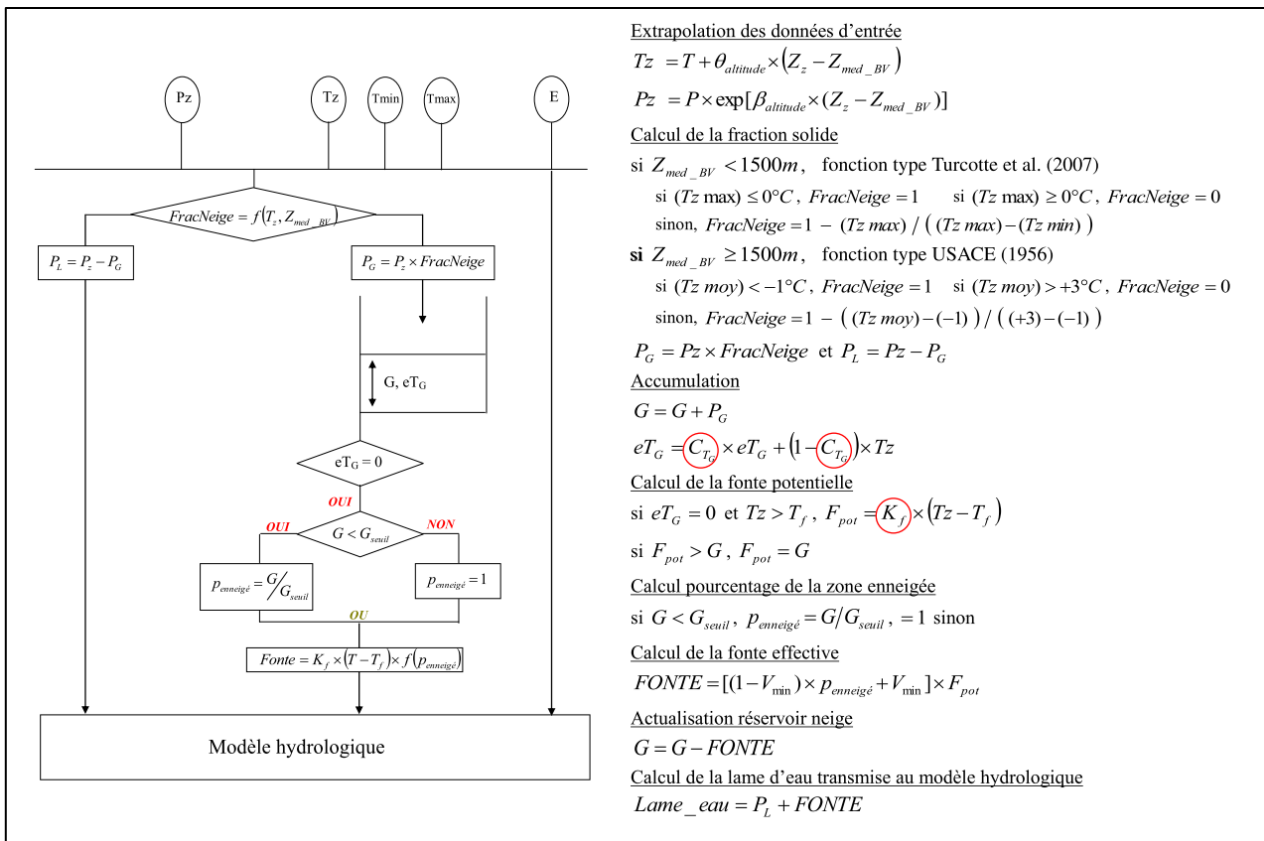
Pz

Tz

Tmin

Tmax

E

$FracNeige = f(T_z, Z_{med\_BV})$

$P_L = P_z - P_G$

$P_G = P_z \times FracNeige$

G, eT$_G$

$eT_G = 0$

OUI

OUI

$G < G_{seuil}$

NON

$p_{enneigé} = G/G_{seuil}$

$p_{enneigé} = 1$

OU

$Fonte = K_f \times (T - T_f) \times f(p_{enneigé})$

Modèle hydrologique

Extrapolation des données d'entrée

$Tz = T + \theta_{altitude} \times (Z_z - Z_{med\_BV})$

$Pz = P \times \exp[\beta_{altitude} \times (Z_z - Z_{med\_BV})]$

Calcul de la fraction solide

si $Z_{med\_BV} < 1500m$, fonction type Turcotte et al. (2007)

si $(Tz\ max) \leq 0°C$, $FracNeige = 1$ si $(Tz\ max) \geq 0°C$, $FracNeige = 0$

sinon, $FracNeige = 1 - (Tz\ max) / ((Tz\ max) - (Tz\ min))$

si $Z_{med\_BV} \geq 1500m$, fonction type USACE (1956)

si $(Tz\ moy) < -1°C$, $FracNeige = 1$ si $(Tz\ moy) > +3°C$, $FracNeige = 0$

sinon, $FracNeige = 1 - ((Tz\ moy) - (-1)) / ((+3) - (-1))$

$P_G = Pz \times FracNeige$ et $P_L = Pz - P_G$

Accumulation

$G = G + P_G$

$eT_G = C_{T_G} \times eT_G + (1 - C_{T_G}) \times Tz$

Calcul de la fonte potentielle

si $eT_G = 0$ et $Tz > T_f$, $F_{pot} = K_f \times (Tz - T_f)$

si $F_{pot} > G$, $F_{pot} = G$

Calcul pourcentage de la zone enneigée

si $G < G_{seuil}$, $p_{enneigé} = G/G_{seuil}$, $= 1$ sinon

Calcul de la fonte effective

$FONTE = [(1 - V_{\min}) \times p_{enneigé} + V_{\min}] \times F_{pot}$

Actualisation réservoir neige

$G = G - FONTE$

Calcul de la lame d'eau transmise au modèle hydrologique

$Lame\_eau = P_L + FONTE$